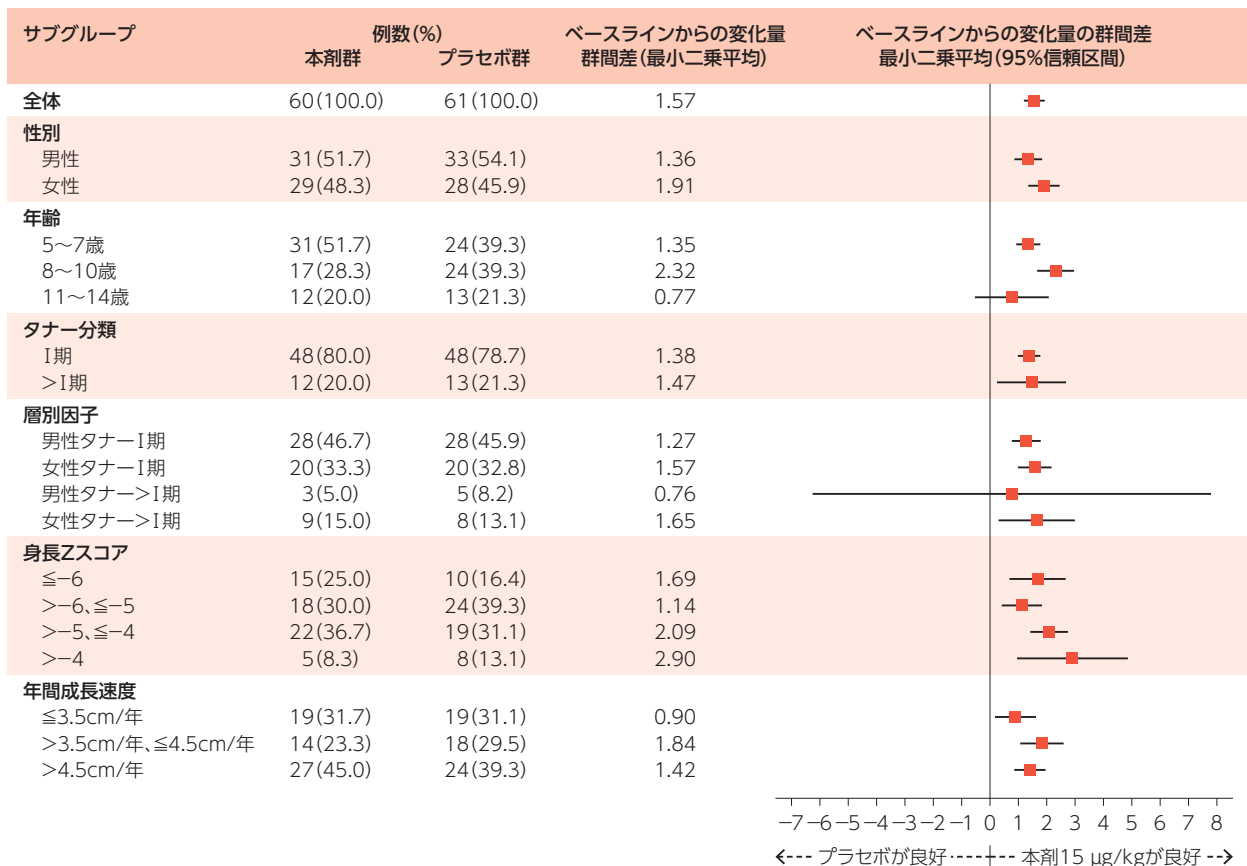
| サブグループ | 例数(%) 本剤群 | 例数(%) プラセボ群 | ベースラインからの変化量 群間差(最小二乗平均) | ベースラインからの変化量の群間差 最小二乗平均(95%信頼区間) |
|---|---|---|---|---|
| 全体 | 60(100.0) | 61(100.0) | 1.57 | |
| 性別 | | | | |
| 男性 | 31(51.7) | 33(54.1) | 1.36 | |
| 女性 | 29(48.3) | 28(45.9) | 1.91 | |
| 年齢 | | | | |
| 5〜7歳 | 31(51.7) | 24(39.3) | 1.35 | |
| 8〜10歳 | 17(28.3) | 24(39.3) | 2.32 | |
| 11〜14歳 | 12(20.0) | 13(21.3) | 0.77 | |
| タナー分類 | | | | |
| I期 | 48(80.0) | 48(78.7) | 1.38 | |
| >I期 | 12(20.0) | 13(21.3) | 1.47 | |
| 層別因子 | | | | |
| 男性タナーI期 | 28(46.7) | 28(45.9) | 1.27 | |
| 女性タナーI期 | 20(33.3) | 20(32.8) | 1.57 | |
| 男性タナー>I期 | 3(5.0) | 5(8.2) | 0.76 | |
| 女性タナー>I期 | 9(15.0) | 8(13.1) | 1.65 | |
| 身長Zスコア | | | | |
| ≦−6 | 15(25.0) | 10(16.4) | 1.69 | |
| >−6、≦−5 | 18(30.0) | 24(39.3) | 1.14 | |
| >−5、≦−4 | 22(36.7) | 19(31.1) | 2.09 | |
| >−4 | 5(8.3) | 8(13.1) | 2.90 | |
| 年間成長速度 | | | | |
| ≦3.5cm/年 | 19(31.7) | 19(31.1) | 0.90 | |
| >3.5cm/年、≦4.5cm/年 | 14(23.3) | 18(29.5) | 1.84 | |
| >4.5cm/年 | 27(45.0) | 24(39.3) | 1.42 | |

−7 −6 −5 −4 −3 −2 −1 0 1 2 3 4 5 6 7 8

←--- プラセボが良好 ----+--- 本剤15 µg/kgが良好 --→